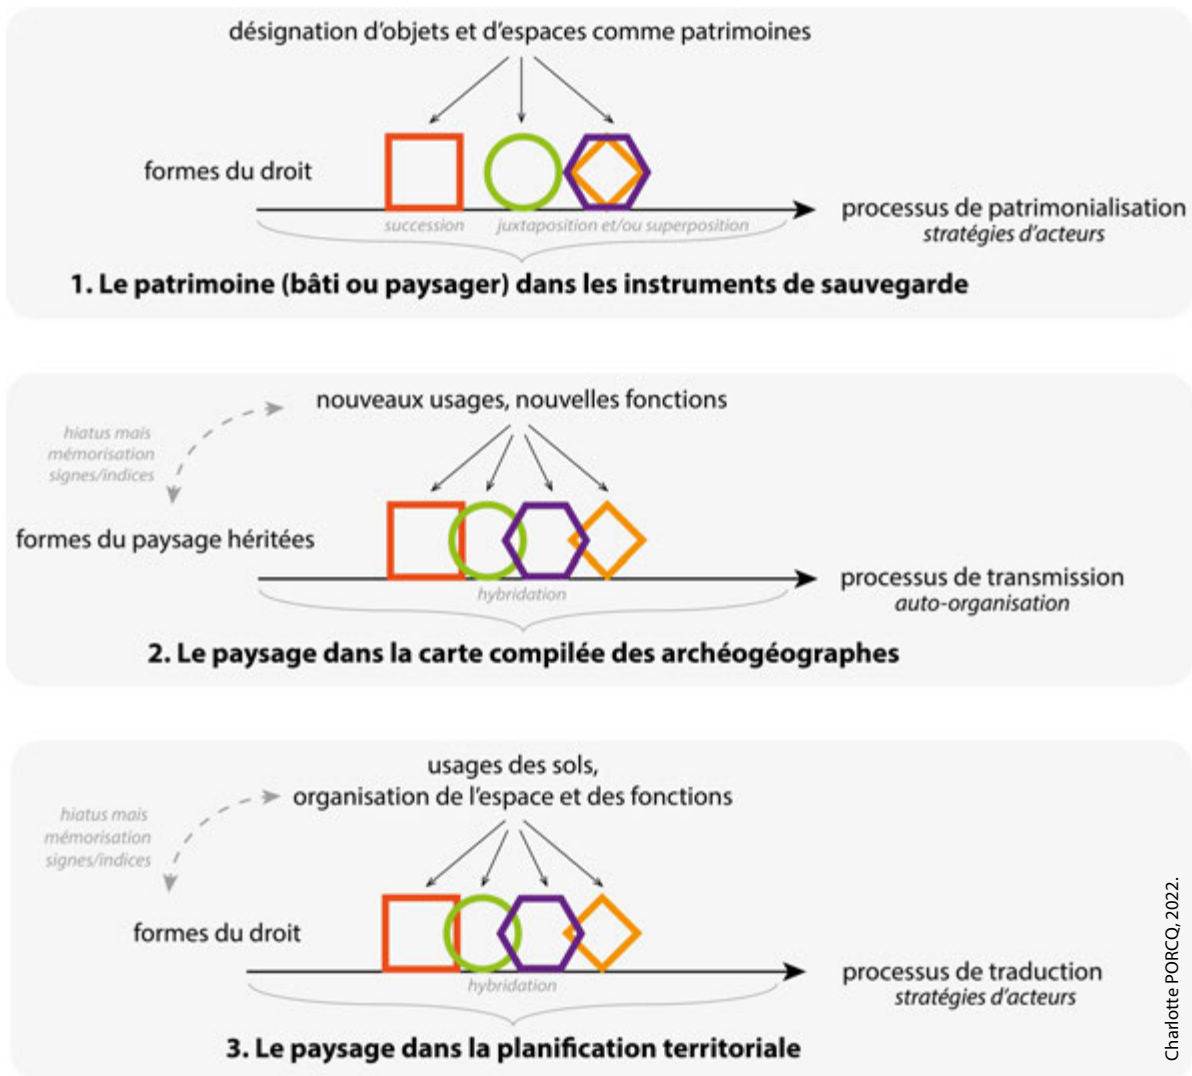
désignation d'objets et d'espaces comme patrimoines

formes du droit

succession juxtaposition et/ou superposition

processus de patrimonialisation
stratégies d'acteurs

1. Le patrimoine (bâti ou paysager) dans les instruments de sauvegarde

nouveaux usages, nouvelles fonctions

hiatus mais mémorisation signes/indices

formes du paysage héritées

hybridation

processus de transmission
auto-organisation

2. Le paysage dans la carte compilée des archéogéographes

usages des sols,
organisation de l'espace et des fonctions

hiatus mais mémorisation signes/indices

formes du droit

hybridation

processus de traduction
stratégies d'acteurs

3. Le paysage dans la planification territoriale

Charlotte PORCQ, 2022.